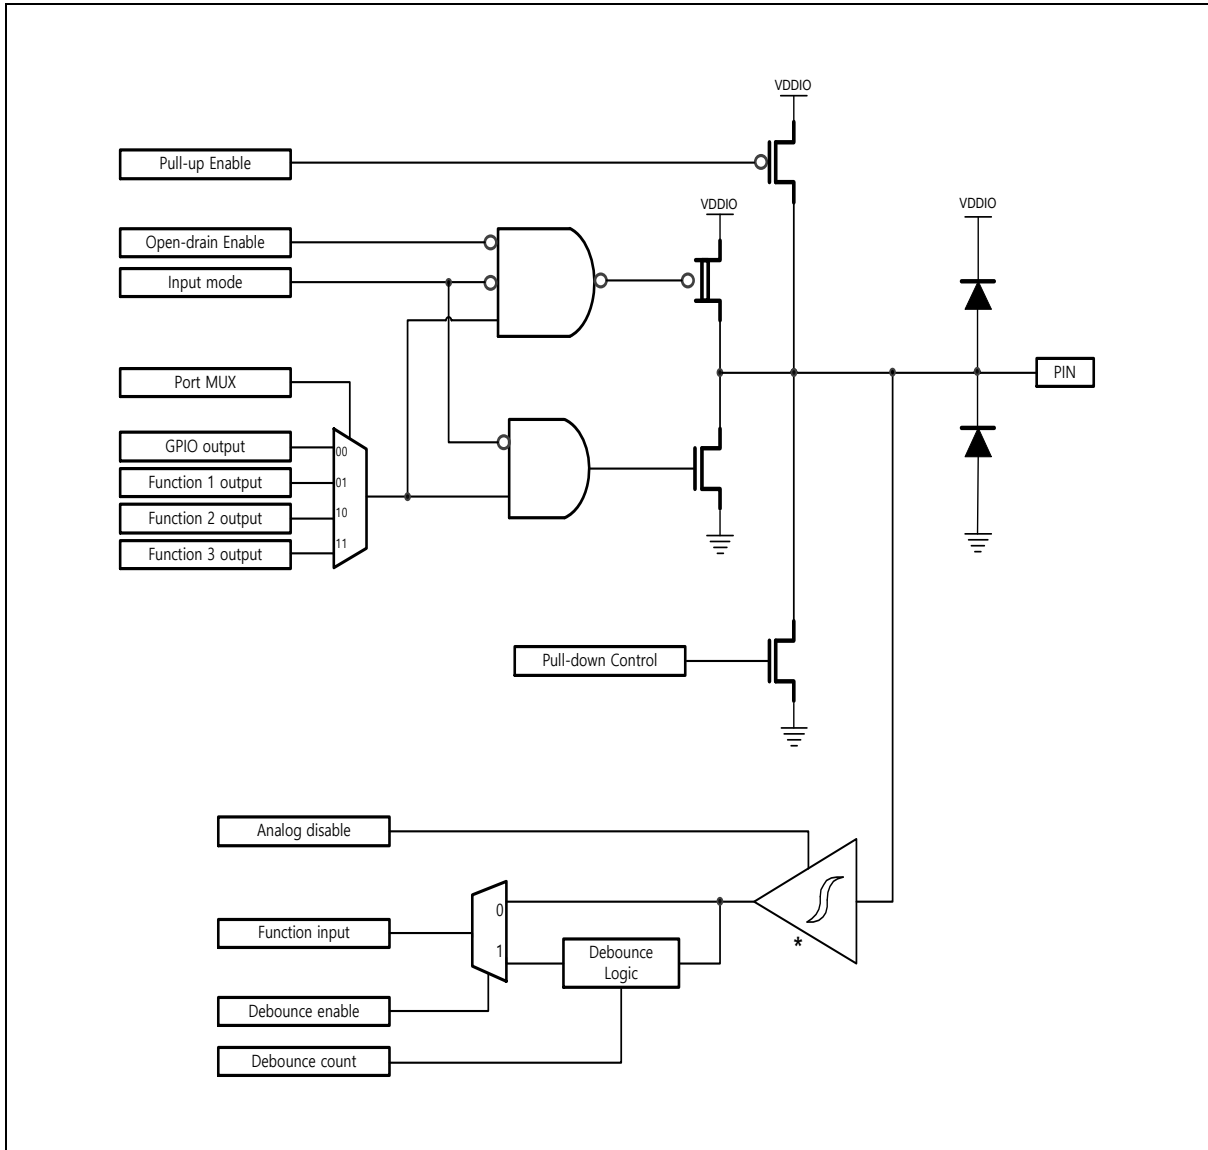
VDDIO

Pull-up Enable

VDDIO

VDDIO

Open-drain Enable

Input mode

Port MUX

PIN

GPIO output

00

Function 1 output

01

Function 2 output

10

Function 3 output

11

Pull-down Control

Analog disable

0

Function input

1

Debounce Logic

*

Debounce enable

Debounce count